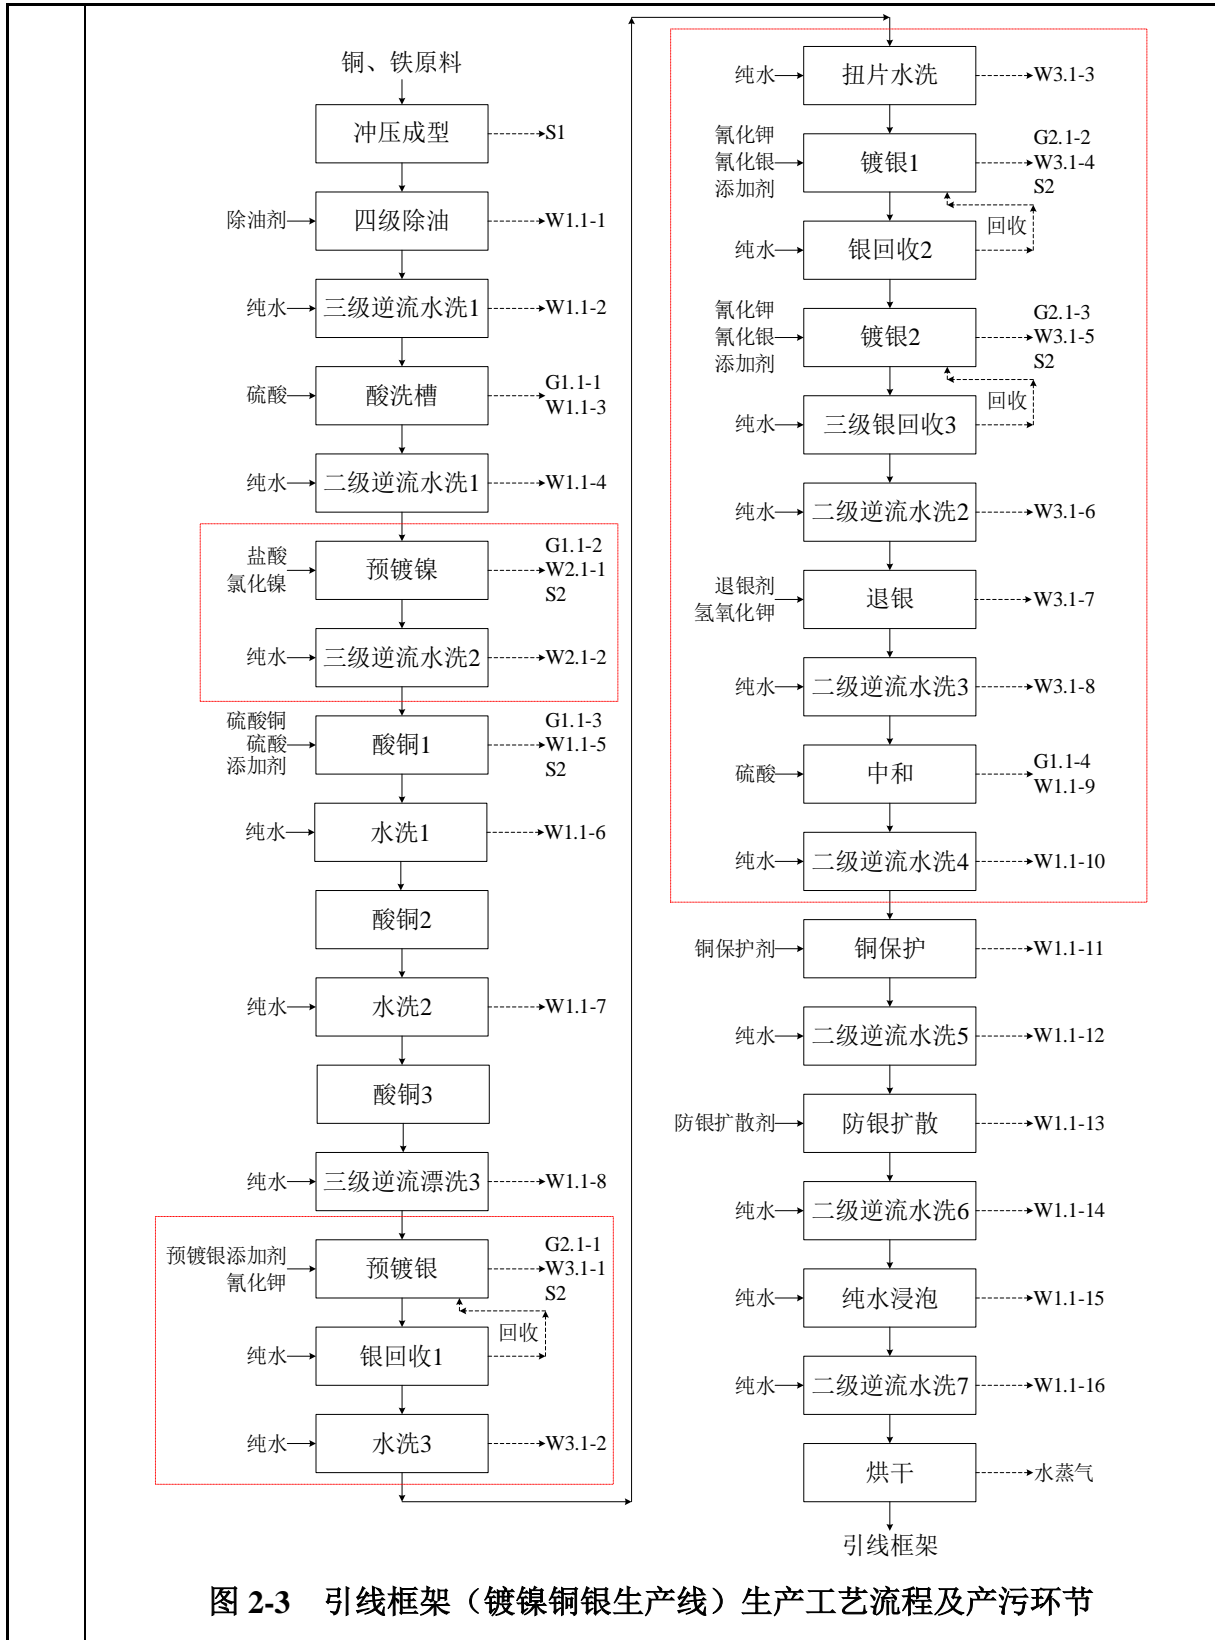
铜、铁原料

冲压成型 S1

除油剂 四级除油 W1.1-1

纯水 三级逆流水洗1 W1.1-2

硫酸 酸洗槽 G1.1-1 W1.1-3

纯水 二级逆流水洗1 W1.1-4

盐酸 氯化镍 预镀镍 G1.1-2 W2.1-1 S2

纯水 三级逆流水洗2 W2.1-2

硫酸铜 硫酸 添加剂 酸铜1 G1.1-3 W1.1-5 S2

纯水 水洗1 W1.1-6

酸铜2

纯水 水洗2 W1.1-7

酸铜3

纯水 三级逆流漂洗3 W1.1-8

预镀银添加剂 氰化钾 预镀银 G2.1-1 W3.1-1 S2

回收

纯水 银回收1

纯水 水洗3 W3.1-2

纯水 扭片水洗 W3.1-3

氰化钾 氰化银 添加剂 镀银1 G2.1-2 W3.1-4 S2

回收

纯水 银回收2

氰化钾 氰化银 添加剂 镀银2 G2.1-3 W3.1-5 S2

回收

纯水 三级银回收3

纯水 二级逆流水洗2 W3.1-6

退银剂 氢氧化钾 退银 W3.1-7

纯水 二级逆流水洗3 W3.1-8

硫酸 中和 G1.1-4 W1.1-9

纯水 二级逆流水洗4 W1.1-10

铜保护剂 铜保护 W1.1-11

纯水 二级逆流水洗5 W1.1-12

防银扩散剂 防银扩散 W1.1-13

纯水 二级逆流水洗6 W1.1-14

纯水 纯水浸泡 W1.1-15

纯水 二级逆流水洗7 W1.1-16

烘干 水蒸气

引线框架

图 2-3 引线框架（镀镍铜银生产线）生产工艺流程及产污环节